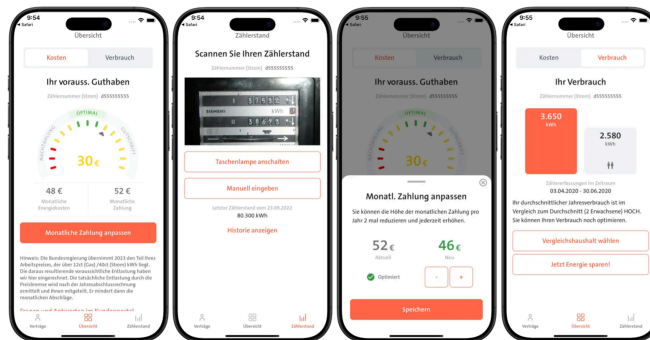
9:54
Safari
Übersicht

Kosten | Verbrauch

Ihr vorauss. Guthaben

Zählernummer (Strom): d55555555

OPTIMAL

30 €

48 €
Monatliche Energiekosten

52 €
Monatliche Zahlung

Monatliche Zahlung anpassen

Hinweis: Die Bundesregierung übernimmt 2023 den Teil Ihres Arbeitspreises, der über 12ct (Gas) /40ct (Strom) kWh liegt. Die daraus resultierende voraussichtliche Entlastung haben wir hier eingerechnet. Die tatsächliche Entlastung durch die Preisbremse wird nach der Jahresabschlussrechnung ermittelt und Ihnen mitgeteilt. Er mindert dann die monatlichen Abschläge.

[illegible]

Verträge | Übersicht | Zählerstand

9:54
Safari
Zählerstand

Scannen Sie Ihren Zählerstand

Zählernummer (Strom): d55555555

Taschenlampe anschalten

Manuell eingeben

Letzter Zählerstand vom 23.08.2022
80.300 kWh

Historie anzeigen

Verträge | Übersicht | Zählerstand

9:55
Safari
Übersicht

Kosten | Verbrauch

Ihr vorauss. Guthaben

Monatl. Zahlung anpassen

Sie können die Höhe der monatlichen Zahlung pro Jahr 2 mal reduzieren und jederzeit erhöhen.

52 €
Aktuell

46 €
Neu

Optimiert

- | +

Speichern

9:55
Safari
Übersicht

Kosten | Verbrauch

Ihr Verbrauch

3.650
kWh

2.580
kWh

Zählerablesungen im Zeitraum
03.04.2020 - 30.06.2020

Ihr durchschnittlicher Jahresverbrauch ist im Vergleich zum Durchschnitt (2 Erwachsene) HOCH. Sie können Ihren Verbrauch noch optimieren.

Vergleichshaushalt wählen

Jetzt Energie sparen!

Verträge | Übersicht | Zählerstand